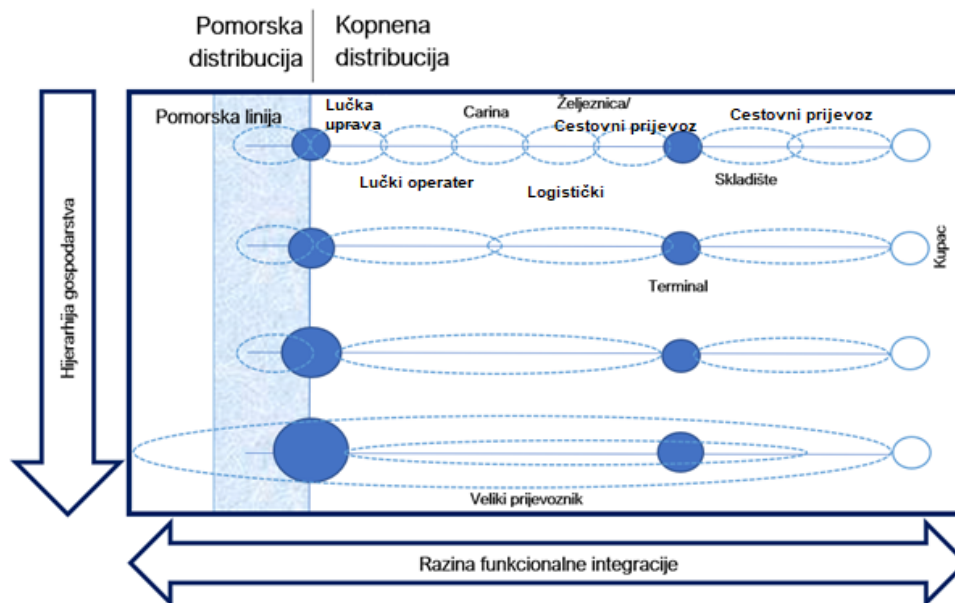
Pomorska distribucija

Kopnena distribucija

Hijerarhija gospodarstva

Pomorska linija

Lučka uprava

Carina

Željeznica/ Cestovni prijevoz

Cestovni prijevoz

Lučki operater

Logistički

Skladište

Kupac

Terminal

Veliki prijevoznik

Razina funkcionalne integracije